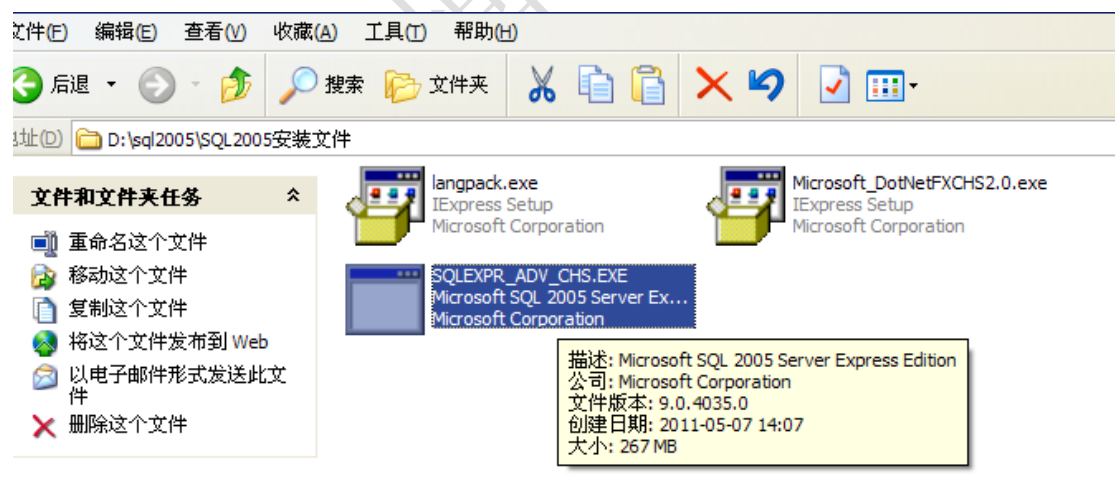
文件(F) 编辑(E) 查看(V) 收藏(A) 工具(T) 帮助(H)

后退 搜索 文件夹

址(D) D:\sql2005\SQL2005安装文件

文件和文件夹任务

重命名这个文件
移动这个文件
复制这个文件
将这个文件发布到 Web
以电子邮件形式发送此文件
删除这个文件

langpack.exe
IExpress Setup
Microsoft Corporation

Microsoft_DotNetFXCHS2.0.exe
IExpress Setup
Microsoft Corporation

SQLEXPR_ADV_CHS.EXE
Microsoft SQL 2005 Server Ex...
Microsoft Corporation

描述: Microsoft SQL 2005 Server Express Edition
公司: Microsoft Corporation
文件版本: 9.0.4035.0
创建日期: 2011-05-07 14:07
大小: 267 MB